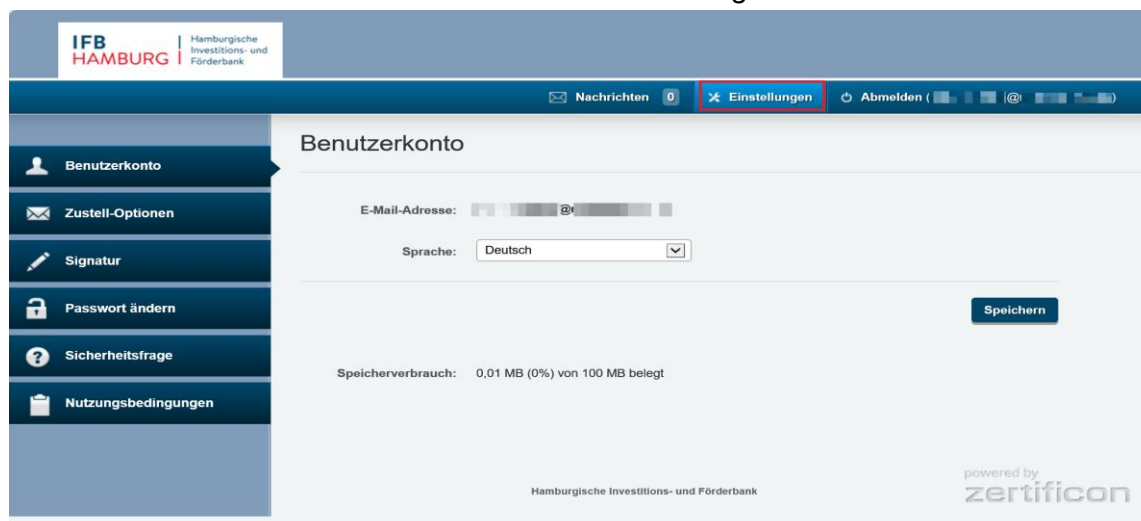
IFB HAMBURG | Hamburgische Investitions- und Förderbank

Nachrichten 0 Einstellungen Abmelden ( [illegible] @ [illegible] )

Benutzerkonto

Zustell-Optionen

Signatur

Passwort ändern

Sicherheitsfrage

Nutzungsbedingungen

Benutzerkonto

E-Mail-Adresse: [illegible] @ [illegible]

Sprache: Deutsch

Speichern

Speicherverbrauch: 0,01 MB (0%) von 100 MB belegt

Hamburgische Investitions- und Förderbank

powered by zertificon